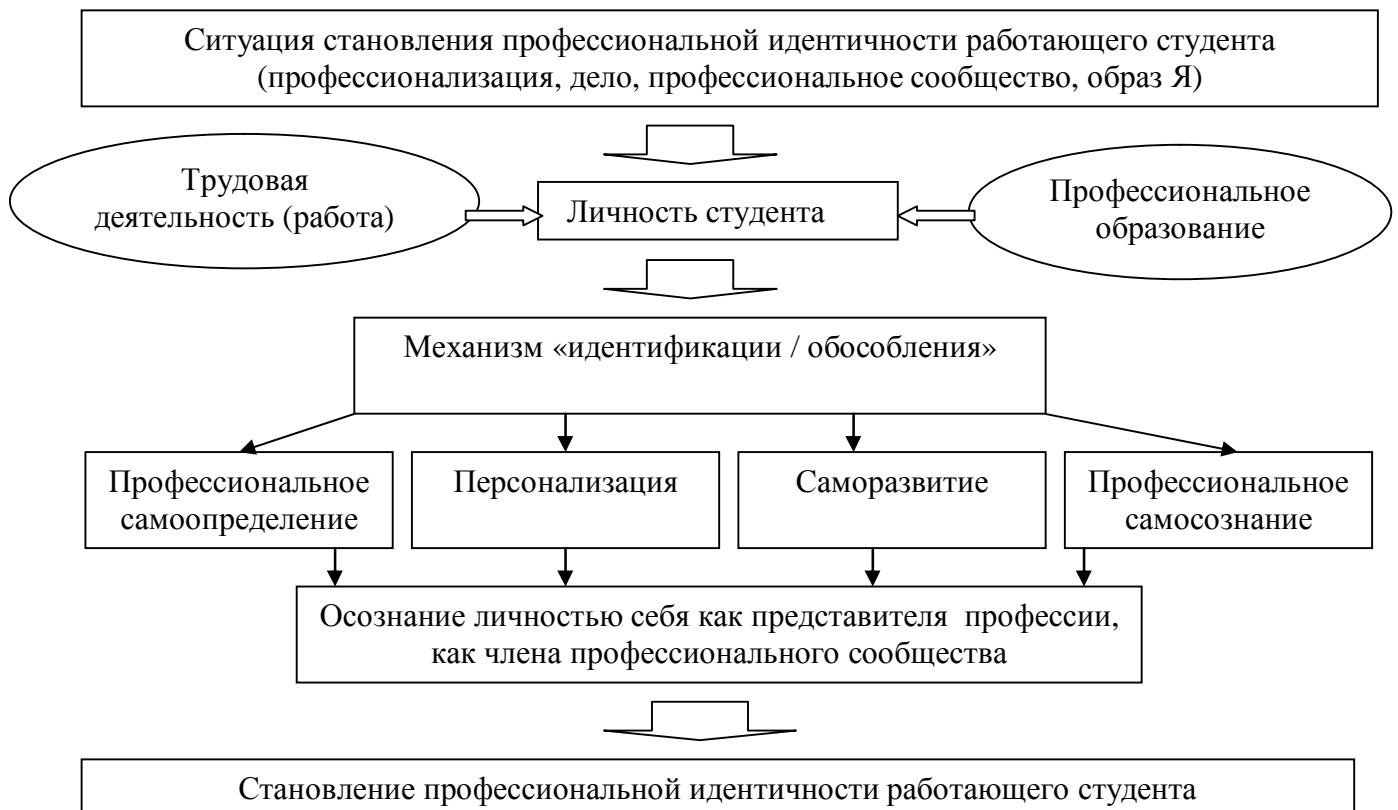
Ситуация становления профессиональной идентичности работающего студента (профессионализация, дело, профессиональное сообщество, образ Я)

Трудовая деятельность (работа)

Личность студента

Профессиональное образование

Механизм «идентификации / обособления»

Профессиональное самоопределение

Персонализация

Саморазвитие

Профессиональное самосознание

Осознание личностью себя как представителя профессии, как члена профессионального сообщества

Становление профессиональной идентичности работающего студента